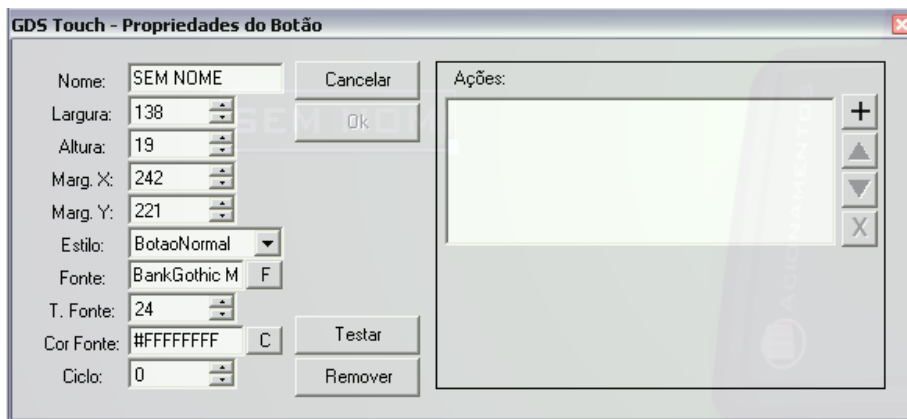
GDS Touch - Propriedades do Botão

Nome: SEM NOME
Largura: 138
Altura: 19
Marg. X: 242
Marg. Y: 221
Estilo: BotaoNormal
Fonte: BankGothic M F
T. Fonte: 24
Cor Fonte: #FFFFFFFF C
Ciclo: 0

Cancelar
Ok
SEM NOM
Testar
Remover

Ações:
+
X
ACIONAMENTOS